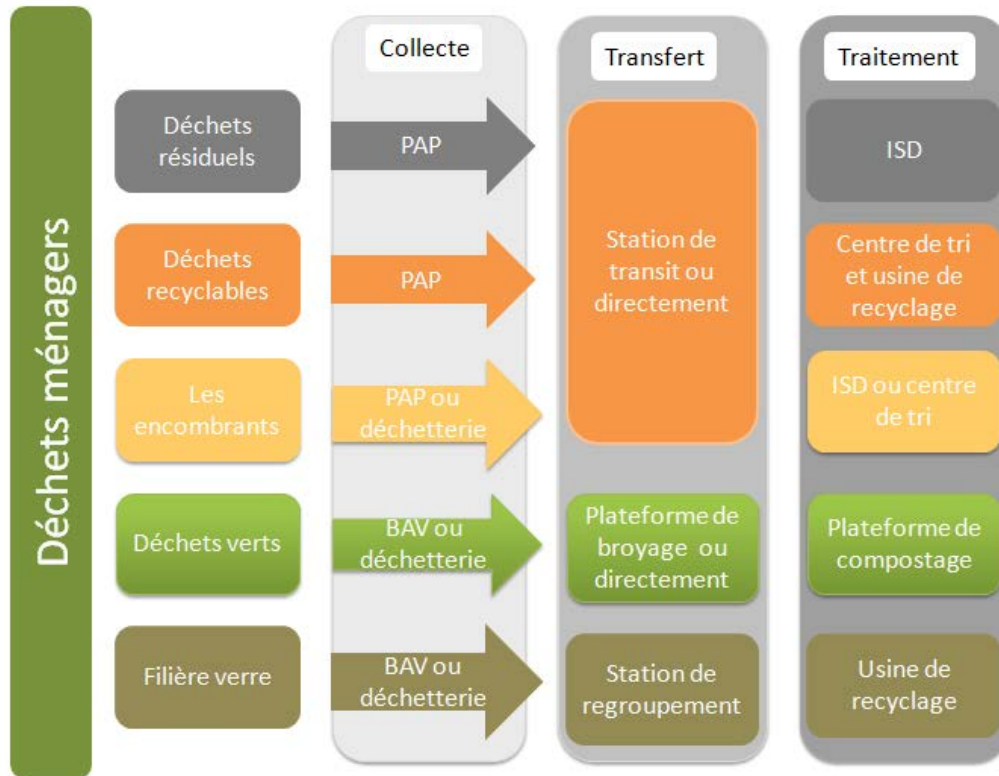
Déchets ménagers

Collecte

Transfert

Traitement

Déchets résiduels

PAP

ISD

Déchets recyclables

PAP

Station de transit ou directement

Centre de tri et usine de recyclage

Les encombrants

PAP ou déchetterie

ISD ou centre de tri

Déchets verts

BAV ou déchetterie

Plateforme de broyage ou directement

Plateforme de compostage

Filière verre

BAV ou déchetterie

Station de regroupement

Usine de recyclage